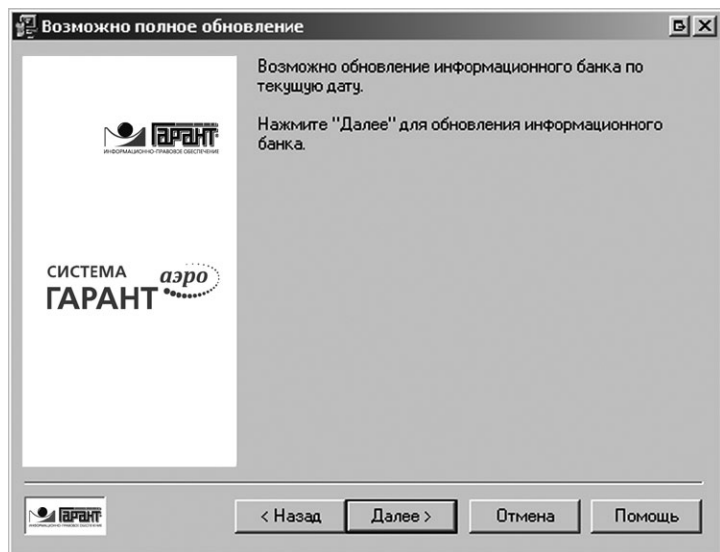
Возможно полное обновление

ГАРАНТ
ИНФОРМАЦИОННО-ПРАВОВОЕ ОБЕСПЕЧЕНИЕ

СИСТЕМА ГАРАНТ аэро

Возможно обновление информационного банка по текущую дату.

Нажмите "Далее" для обновления информационного банка.

ГАРАНТ

< Назад

Далее >

Отмена

Помощь